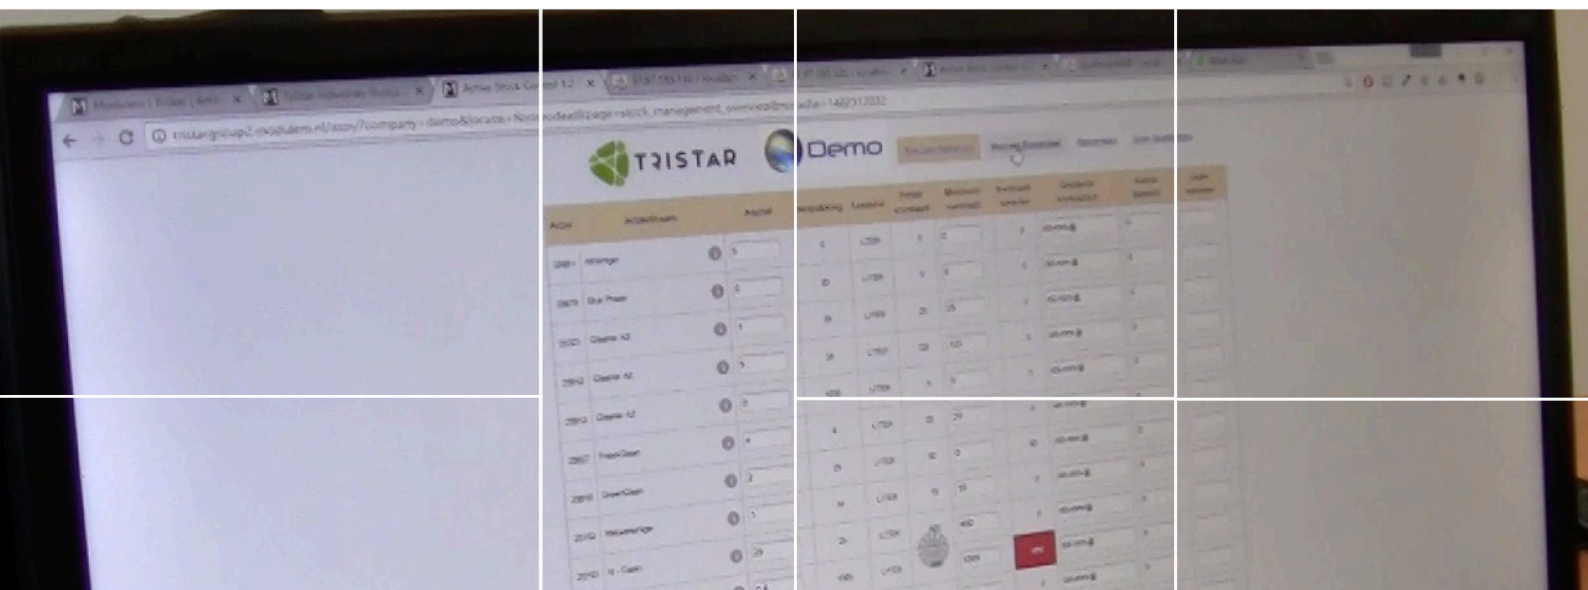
TRISTAR

Demo

Artikelnaam

Aantal

Verpakking

Eenheid

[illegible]

Acties

Alkaliger

Blue Power

Cleaner A2

Cleaner A2

Cleaner A2

FreshClean

GreenClean

Naturemagic

NL-Clean

LITER

tristargroup2.modulaire.nl/stock/?company=demo&locatie=Noordoost&page=stock_management_overview&module=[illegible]

Active Stock Control 1.2